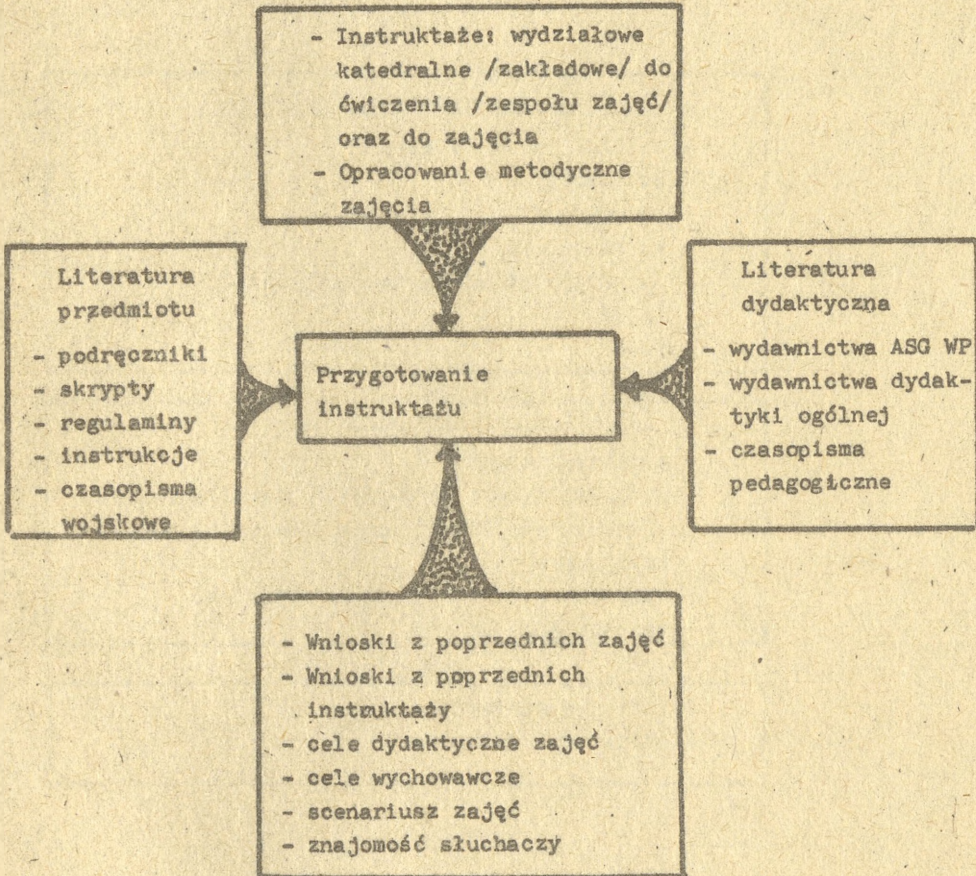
- Instruktaże: wydziałowe katedralne /zakładowe/ do ćwiczenia /zespołu zajęć/ oraz do zajęcia
- Opracowanie metodyczne zajęcia

Literatura przedmiotu
- podręczniki
- skrypty
- regulaminy
- instrukcje
- czasopisma wojskowe

Przygotowanie instruktażu

Literatura dydaktyczna
- wydawnictwa ASG WP
- wydawnictwa dydaktyki ogólnej
- czasopisma pedagogiczne

- Wnioski z poprzednich zajęć
- Wnioski z poprzednich instruktaży
- cele dydaktyczne zajęć
- cele wychowawcze
- scenariusz zajęć
- znajomość słuchaczy